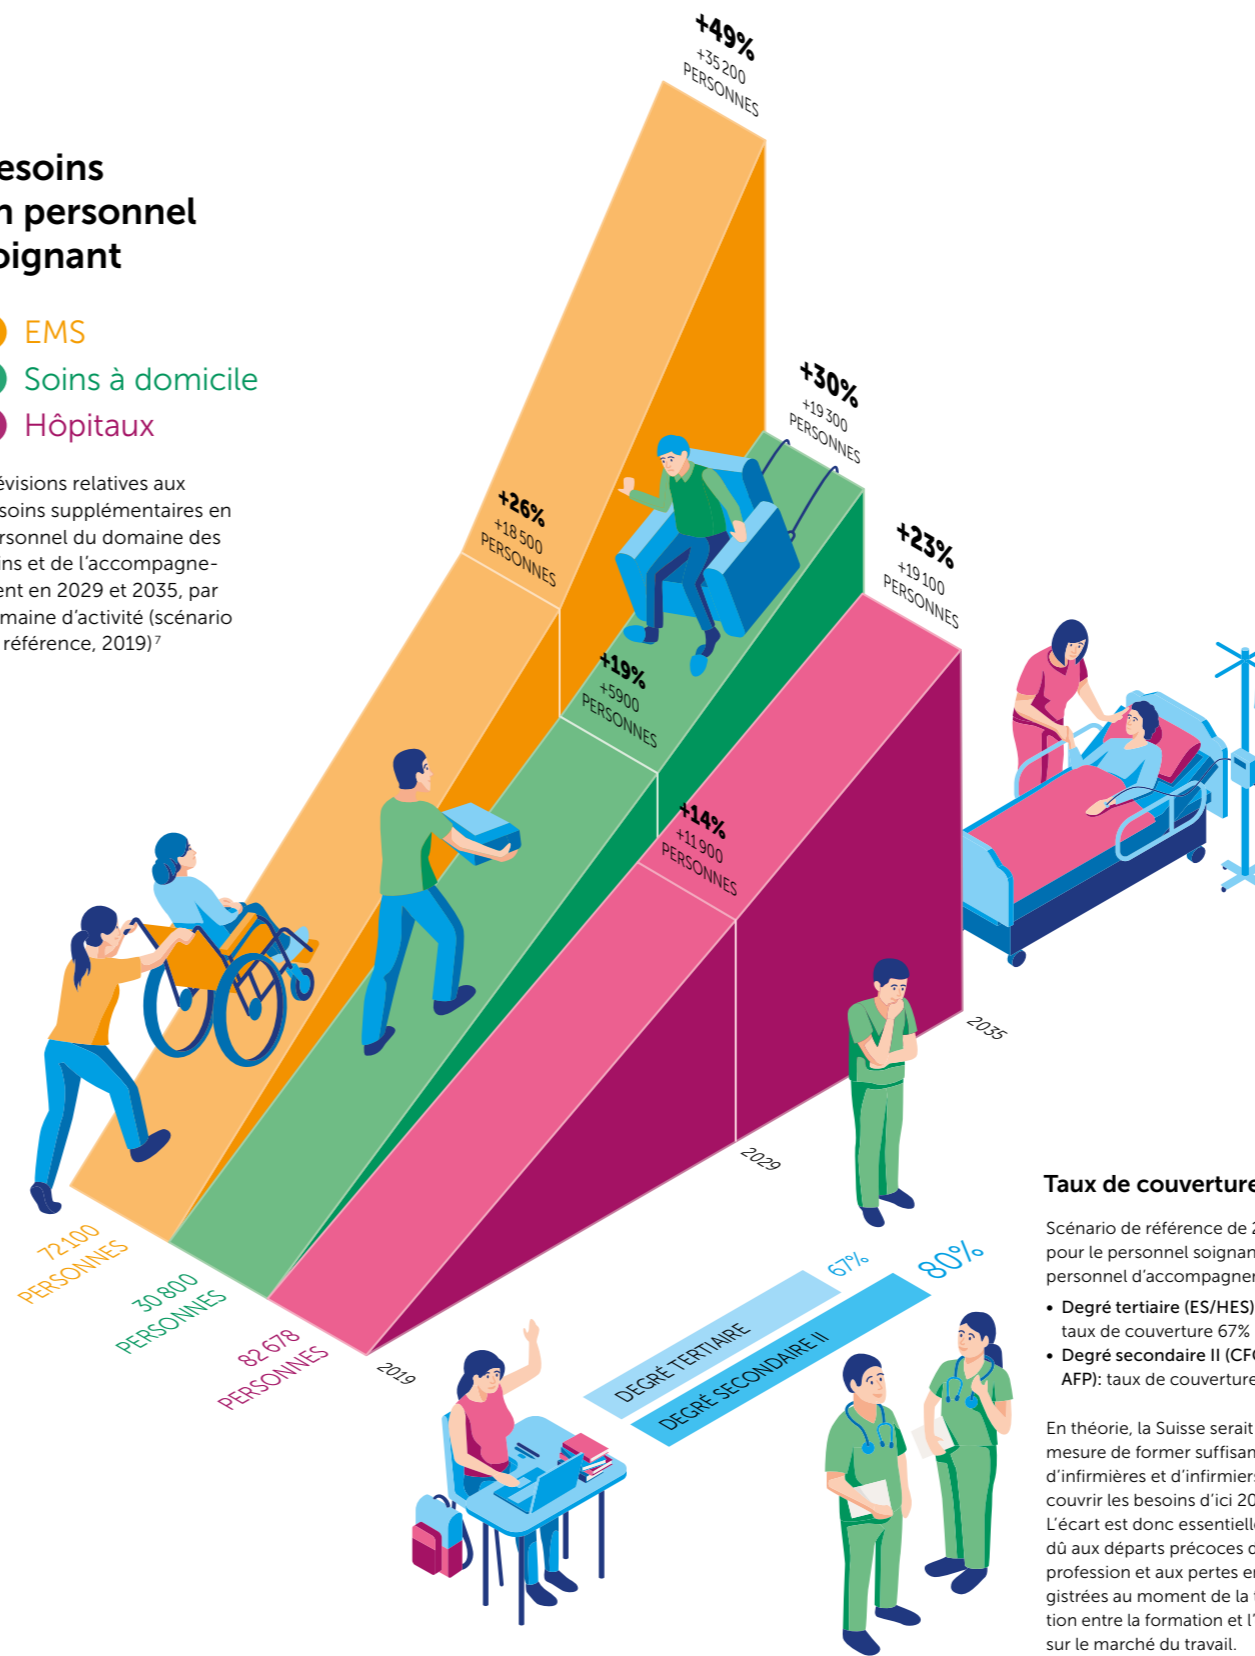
esoins
n personnel
oignant

EMS
Soins à domicile
Hôpitaux

évisions relatives aux soins supplémentaires en rsonnel du domaine des ins et de l'accompagnement en 2029 et 2035, par maine d'activité (scénario référence, 2019)⁷

+49%
+35 200
PERSONNES

+26%
+18 500
PERSONNES

+30%
+19 300
PERSONNES

+19%
+5900
PERSONNES

+23%
+19 100
PERSONNES

+14%
+11 900
PERSONNES

72 100
PERSONNES

30 800
PERSONNES

82 678
PERSONNES

2019

2029

2035

DEGRÉ TERTIAIRE 67%

DEGRÉ SECONDAIRE II 80%

Taux de couverture

Scénario de référence de 2 pour le personnel soignan personnel d'accompagner

• Degré tertiaire (ES/HES) taux de couverture 67%
• Degré secondaire II (CF AFP): taux de couverture

En théorie, la Suisse serait mesure de former suffisan d'infirmières et d'infirmier couvrir les besoins d'ici 20 L'écart est donc essentiell dû aux départs précoces d profession et aux pertes e gistrées au moment de la tion entre la formation et l' sur le marché du travail.